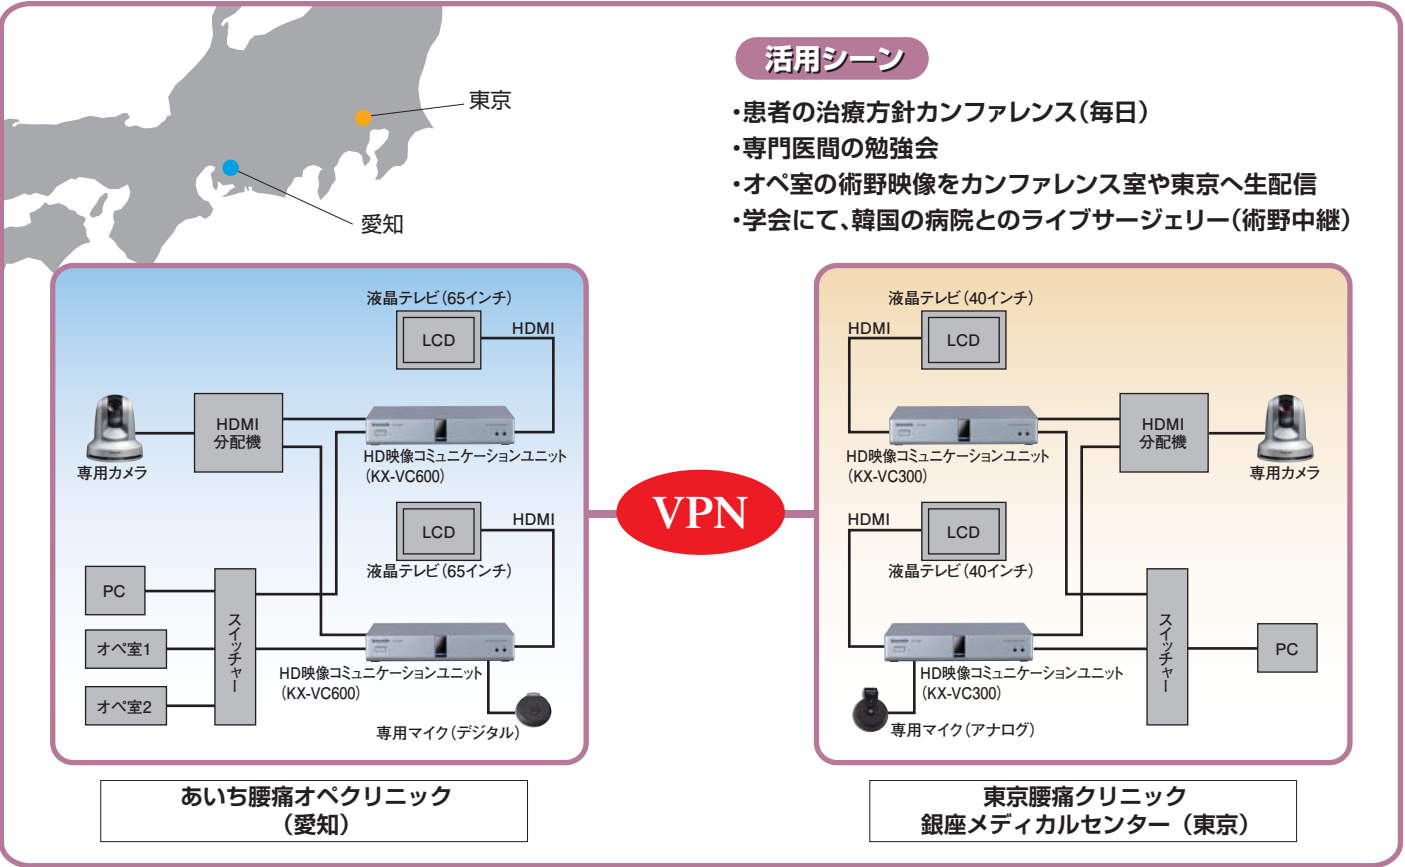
東京

愛知

活用シーン

•患者の治療方針カンファレンス（毎日）
•専門医間の勉強会
•オペ室の術野映像をカンファレンス室や東京へ生配信
•学会にて、韓国の病院とのライブサージェリー（術野中継）

液晶テレビ（65インチ）
LCD
HDMI
HDMI 分配機
専用カメラ
HD映像コミュニケーションユニット（KX-VC600）
LCD
HDMI
液晶テレビ（65インチ）
PC
オペ室1
オペ室2
スイッチャー
HD映像コミュニケーションユニット（KX-VC600）
専用マイク（デジタル）

VPN

液晶テレビ（40インチ）
HDMI
LCD
HDMI 分配機
専用カメラ
HD映像コミュニケーションユニット（KX-VC300）
HDMI
LCD
液晶テレビ（40インチ）
スイッチャー
PC
HD映像コミュニケーションユニット（KX-VC300）
専用マイク（アナログ）

あいち腰痛オペクリニック（愛知）

東京腰痛クリニック
銀座メディカルセンター（東京）